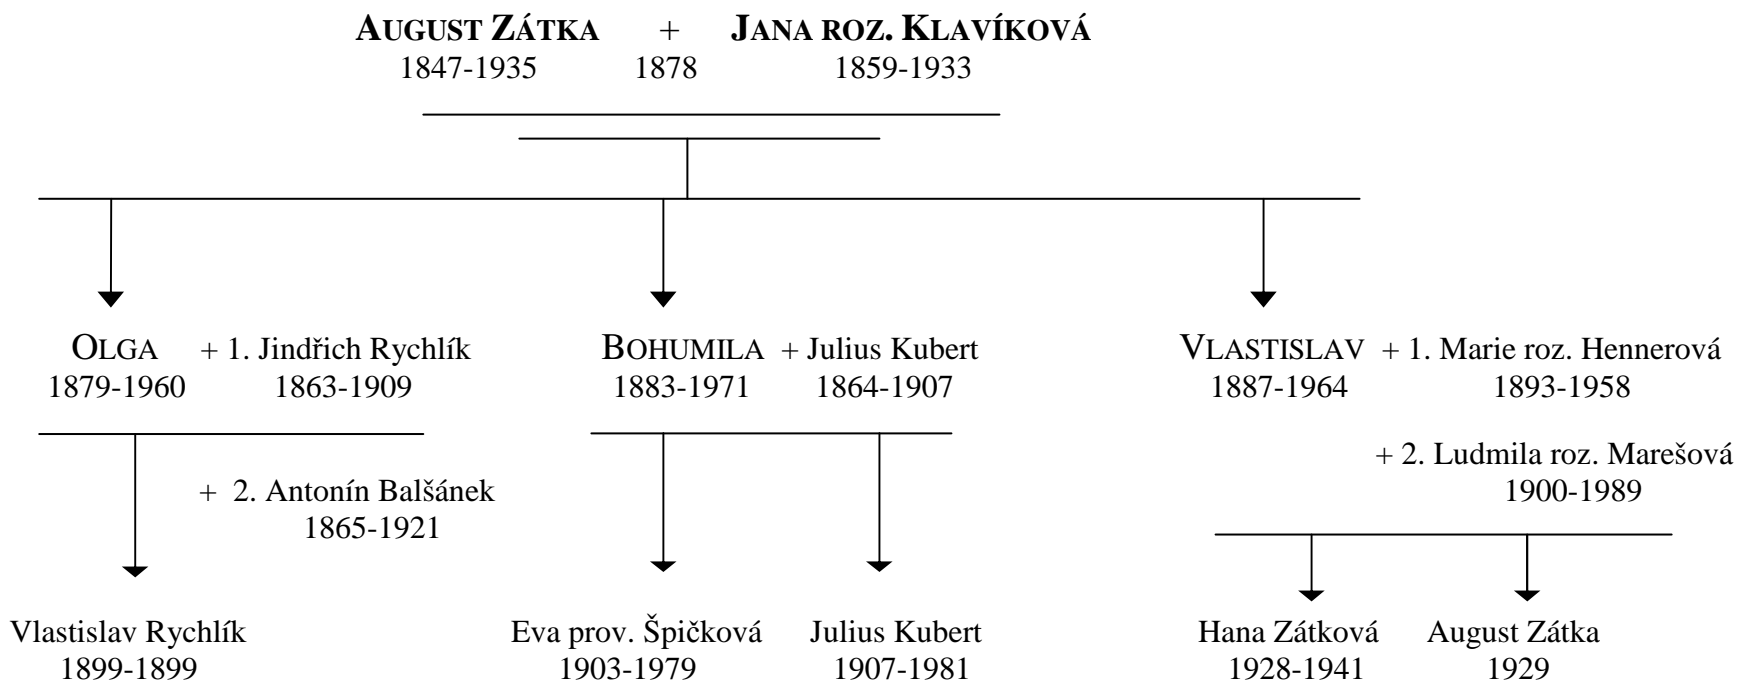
AUGUST ZÁTKA + JANA ROZ. KLAVÍKOVÁ
1847-1935 1878 1859-1933

OLGA + 1. Jindřich Rychlík
1879-1960 1863-1909

+ 2. Antonín Balšánek
1865-1921

BOHUMILA + Julius Kubert
1883-1971 1864-1907

VLASTISLAV + 1. Marie roz. Hennerová
1887-1964 1893-1958

+ 2. Ludmila roz. Marešová
1900-1989

Vlastislav Rychlík
1899-1899

Eva prov. Špičková
1903-1979

Julius Kubert
1907-1981

Hana Zátková
1928-1941

August Zátka
1929